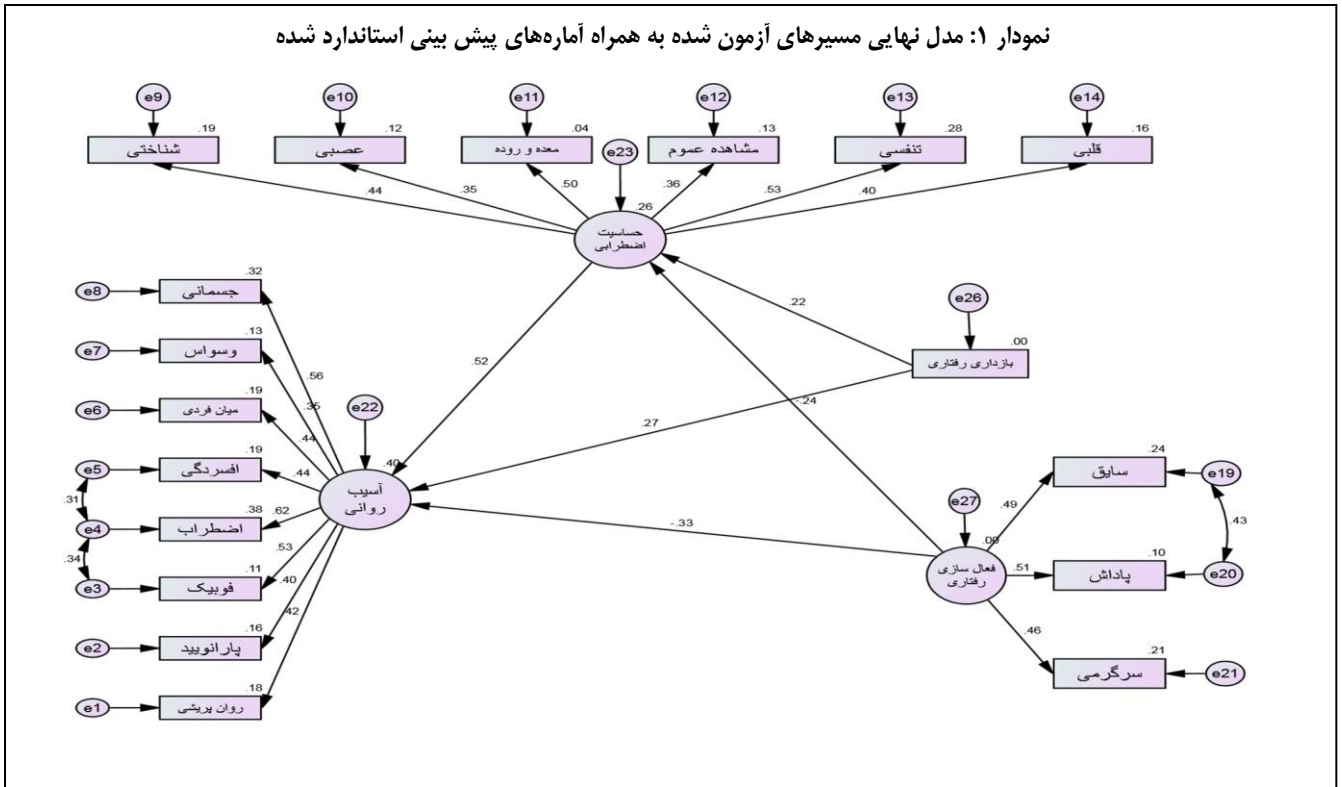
نمودار ۱: مدل نهایی مسیرهای آزمون شده به همراه آماره‌های پیش بینی استاندارد شده

e9
.19
شناختی
e10
.12
عصبی
e11
.04
معده و روده
e23
e12
.13
مشاهده عموم
e13
.28
تنفسی
e14
.16
قلبی

.44
.35
.50
.26
.36
.53
.40

حساسیت اضطرابی

e8
.32
جسمانی
e7
.13
وسواس
e6
.19
میان فردی
e5
.19
افسردگی
e4
.38
اضطراب
e3
.11
فوبیک
e2
.16
پارانویید
e1
.18
روان پریشی

.31
.34

.56
.35
.44
.44
.62
.53
.40
.42

e22
.40
آسیب روانی

.52
.22
e26
.00
بازداری رفتاری
.24
.27

-.33

e27
.06
فعال سازی رفتاری

.24
سایق
e19
.49
.43
.10
پاداش
e20
.51
.46
.21
سرگرمی
e21